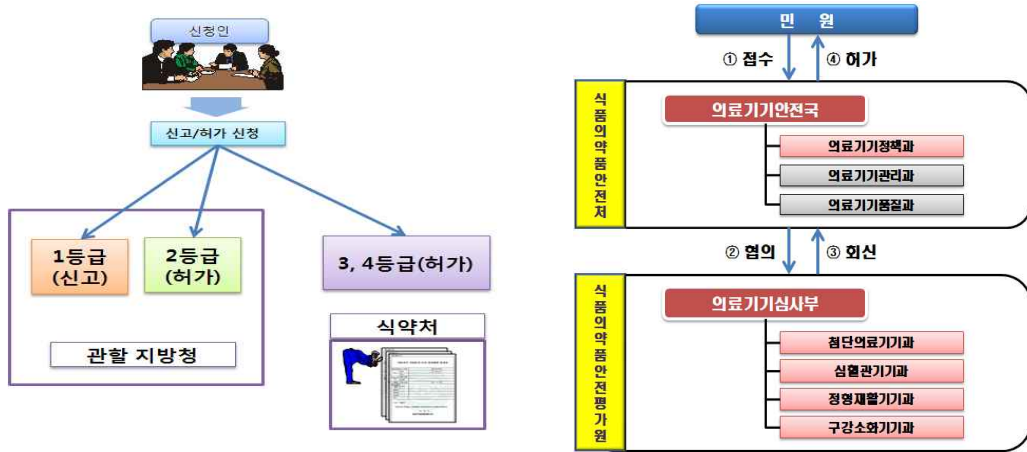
신청인

신고/허가 신청

1등급 (신고)

2등급 (허가)

관할 지방청

3, 4등급(허가)

식약처

민 원

① 접수

④ 허가

식품의약품안전처

의료기기안전국

의료기기정책과

의료기기관리과

의료기기품질과

② 협의

③ 회신

식품의약품안전평가원

의료기기심사부

첨단의료기기과

심혈관기기과

정형재활기기과

구강소화기기과